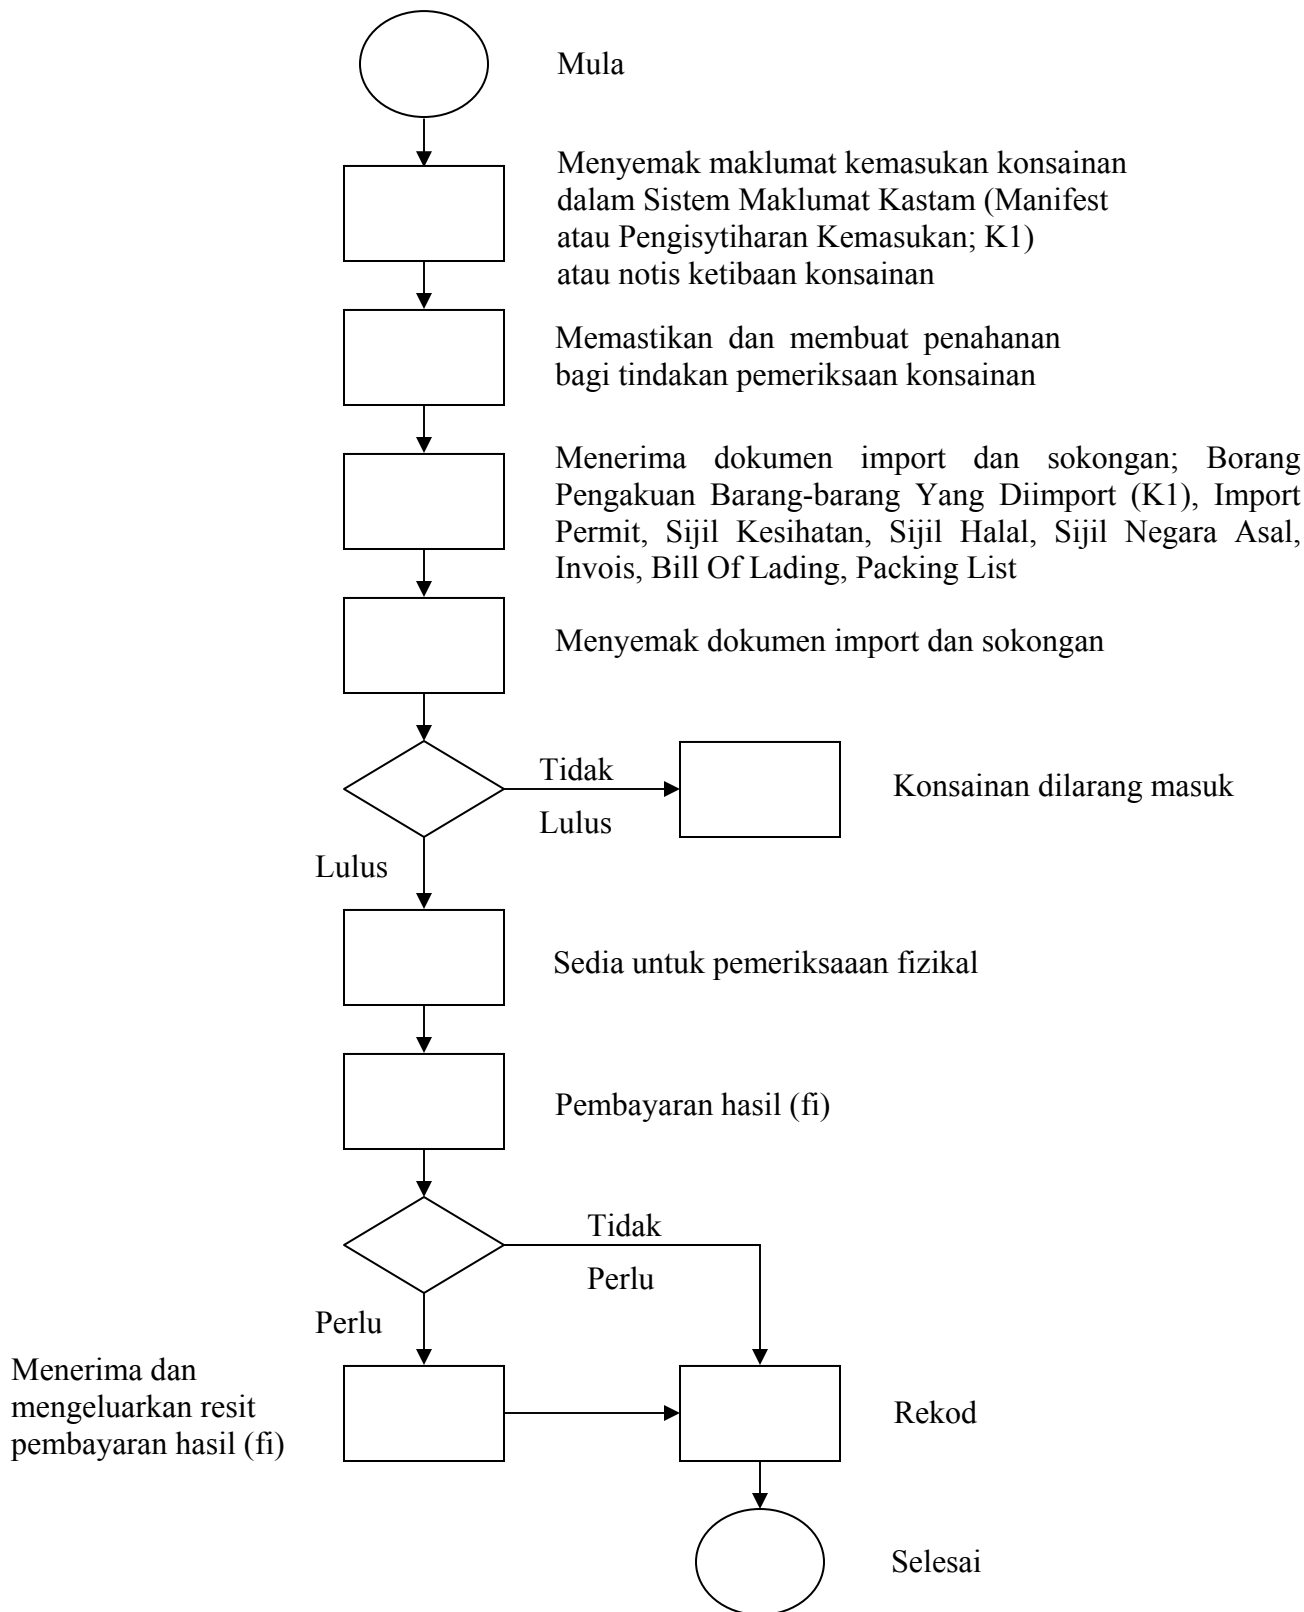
Mula

Menyemak maklumat kemasukan konsainan dalam Sistem Maklumat Kastam (Manifest atau Pengisytiharan Kemasukan; K1) atau notis ketibaan konsainan

Memastikan dan membuat penahanan bagi tindakan pemeriksaan konsainan

Menerima dokumen import dan sokongan; Borang Pengakuan Barang-barang Yang Diimport (K1), Import Permit, Sijil Kesihatan, Sijil Halal, Sijil Negara Asal, Invois, Bill Of Lading, Packing List

Menyemak dokumen import dan sokongan

Tidak Lulus

Konsainan dilarang masuk

Lulus

Sedia untuk pemeriksaaan fizikal

Pembayaran hasil (fi)

Tidak Perlu

Perlu

Menerima dan mengeluarkan resit pembayaran hasil (fi)

Rekod

Selesai